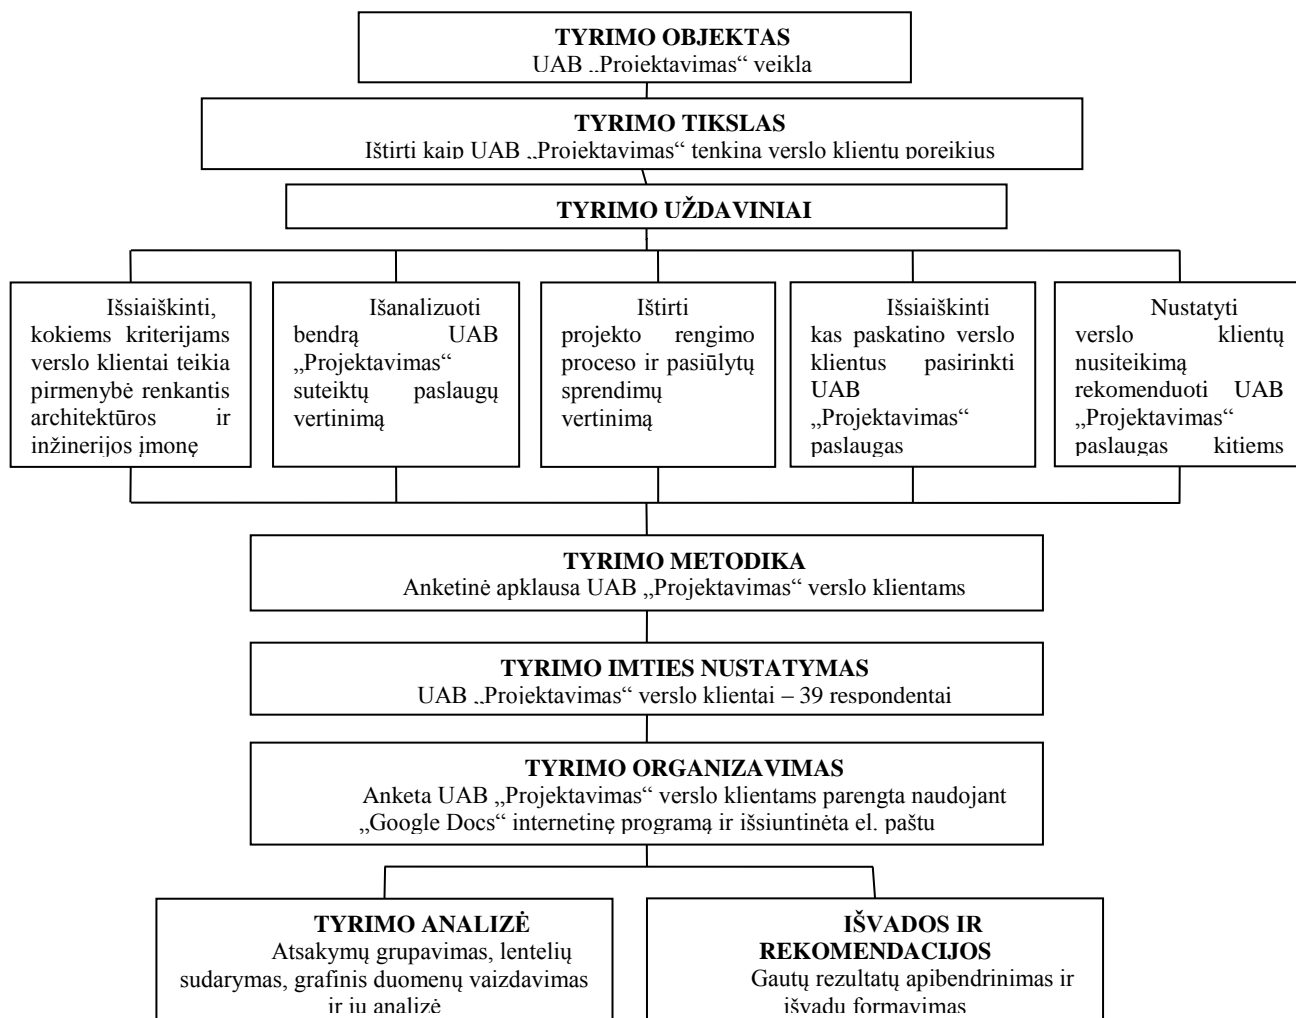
TYRIMO OBJEKTAS
UAB „Projektavimas“ veikla

TYRIMO TIKSLAS
Ištirti kaip UAB „Projektavimas“ tenkina verslo klientų poreikius

TYRIMO UŽDAVINIAI

Išsiaiškinti, kokiems kriterijams verslo klientai teikia pirmenybė renkantis architektūros ir inžinerijos įmonę

Išanalizuoti bendrą UAB „Projektavimas“ suteiktų paslaugų vertinimą

Ištirti projekto rengimo proceso ir pasiūlytų sprendimų vertinimą

Išsiaiškinti kas paskatino verslo klientus pasirinkti UAB „Projektavimas“ paslaugas

Nustatyti verslo klientų nusiteikimą rekomenduoti UAB „Projektavimas“ paslaugas kitiems

TYRIMO METODIKA
Anketinė apklausa UAB „Projektavimas“ verslo klientams

TYRIMO IMTIES NUSTATYMAS
UAB „Projektavimas“ verslo klientai – 39 respondentai

TYRIMO ORGANIZAVIMAS
Anketa UAB „Projektavimas“ verslo klientams parengta naudojant „Google Docs“ internetinę programą ir išsiuntinėta el. paštu

TYRIMO ANALIZĖ
Atsakymų grupavimas, lentelių sudarymas, grafinis duomenų vaizdavimas ir jų analizė

IŠVADOS IR REKOMENDACIJOS
Gautų rezultatų apibendrinimas ir išvadų formavimas